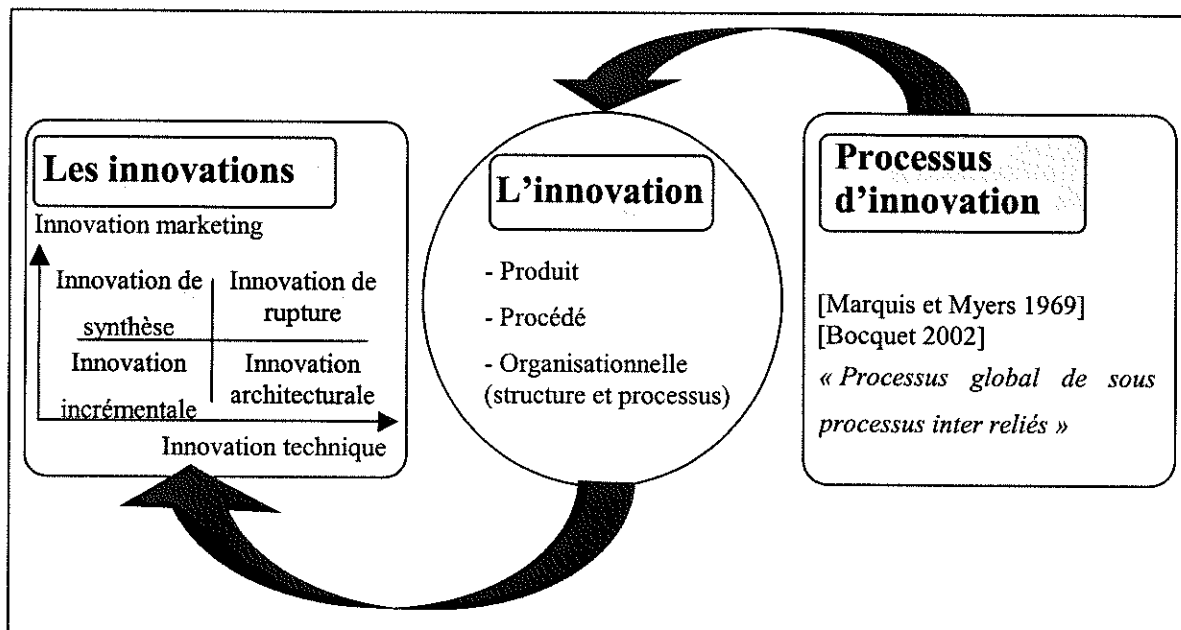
Les innovations

Innovation marketing

| Innovation de synthèse | Innovation de rupture |
|---|---|
| Innovation incrémentale | Innovation architecturale |

Innovation technique

L'innovation

- Produit
- Procédé
- Organisationnelle (structure et processus)

Processus d'innovation

[Marquis et Myers 1969]
[Bocquet 2002]
« Processus global de sous processus inter reliés »